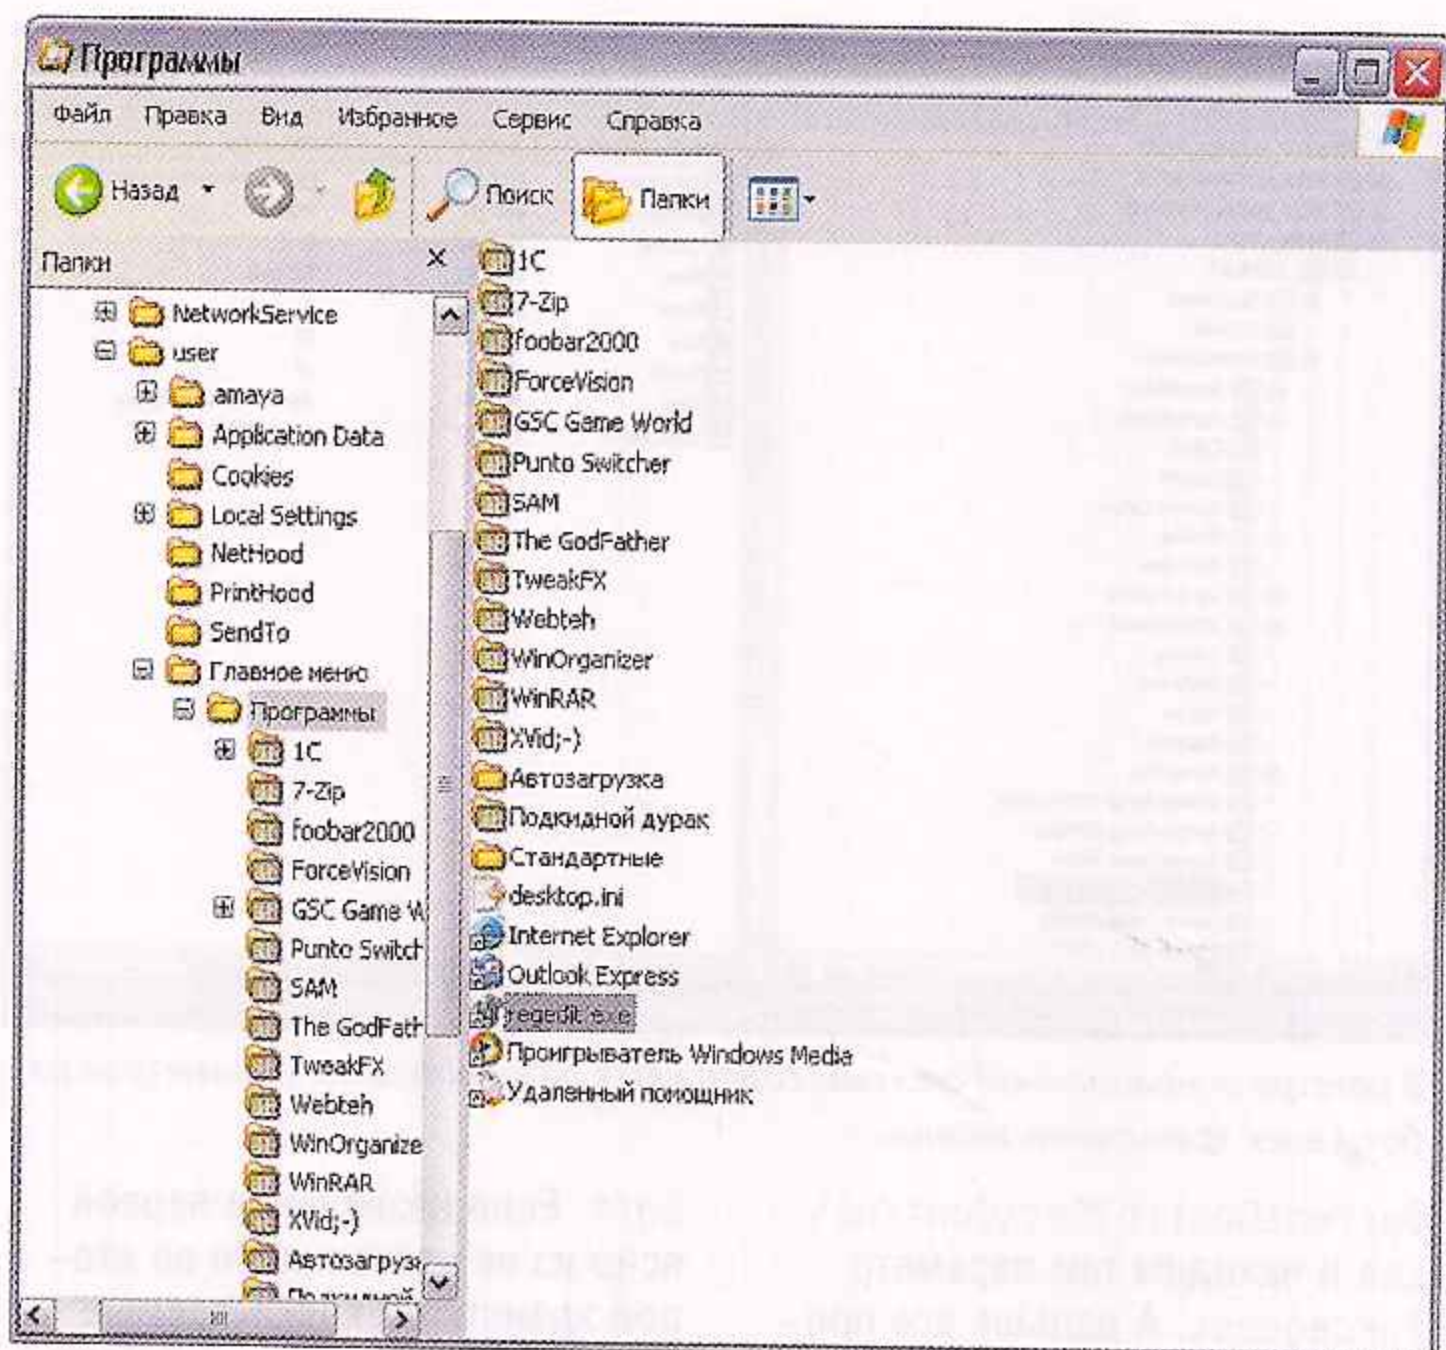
Программы

Файл Правка Вид Избранное Сервис Справка

Назад Поиск Папки

Папки ×

NetworkService
user
amaya
Application Data
Cookies
Local Settings
NetHood
PrintHood
SendTo
Главное меню
Программы
1C
7-Zip
foobar2000
ForceVision
GSC Game W
Punto Switch
SAM
The GodFath
TweakFX
Webteh
WinOrganize
WinRAR
XVid;-)
Автозагруз
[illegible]

1C
7-Zip
foobar2000
ForceVision
GSC Game World
Punto Switcher
SAM
The GodFather
TweakFX
Webteh
WinOrganizer
WinRAR
XVid;-)
Автозагрузка
Подкидной дурак
Стандартные
desktop.ini
Internet Explorer
Outlook Express
regedit.exe
Проигрыватель Windows Media
Удаленный помощник